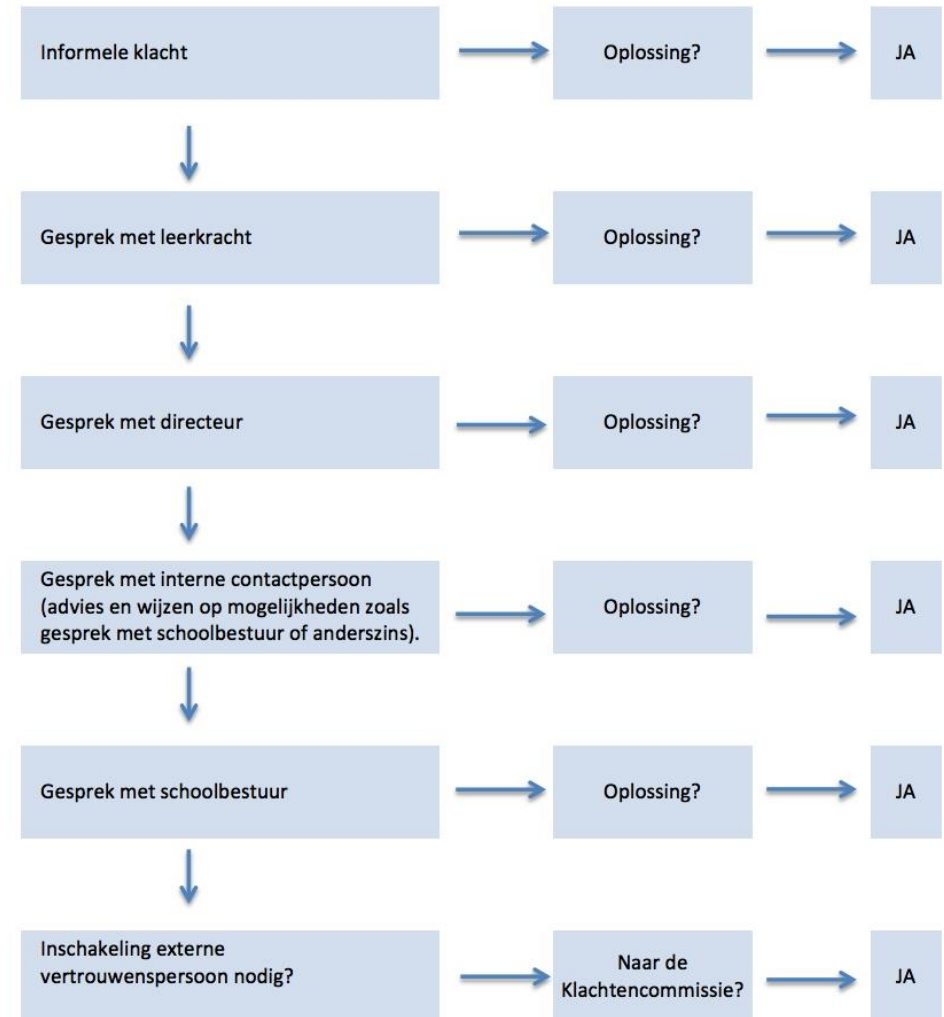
Informele klacht

Oplossing?

JA

Gesprek met leerkracht

Oplossing?

JA

Gesprek met directeur

Oplossing?

JA

Gesprek met interne contactpersoon (advies en wijzen op mogelijkheden zoals gesprek met schoolbestuur of anderszins).

Oplossing?

JA

Gesprek met schoolbestuur

Oplossing?

JA

Inschakeling externe vertrouwenspersoon nodig?

Naar de Klachtencommissie?

JA